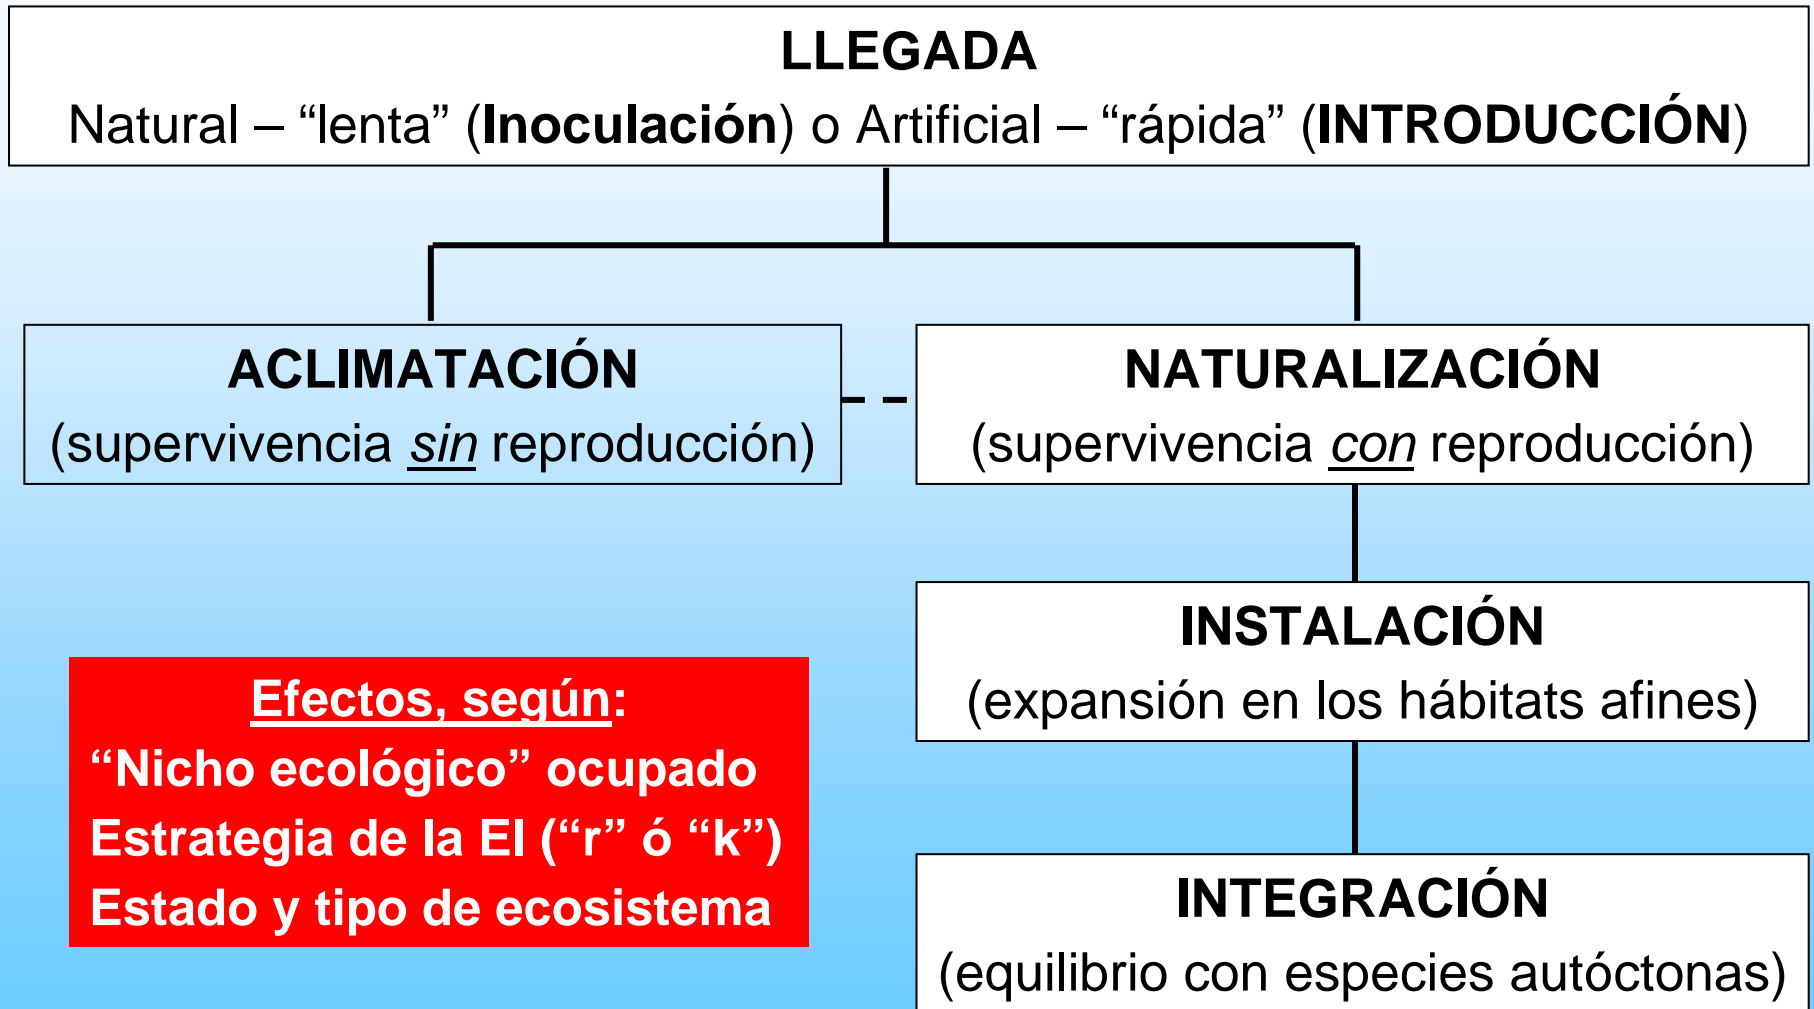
LLEGADA
Natural – “lenta” (Inoculación) o Artificial – “rápida” (INTRODUCCIÓN)

ACLIMATACIÓN
(supervivencia sin reproducción)

NATURALIZACIÓN
(supervivencia con reproducción)

INSTALACIÓN
(expansión en los hábitats afines)

Efectos, según:
“Nicho ecológico” ocupado
Estrategia de la EI (“r” ó “k”)
Estado y tipo de ecosistema

INTEGRACIÓN
(equilibrio con especies autóctonas)